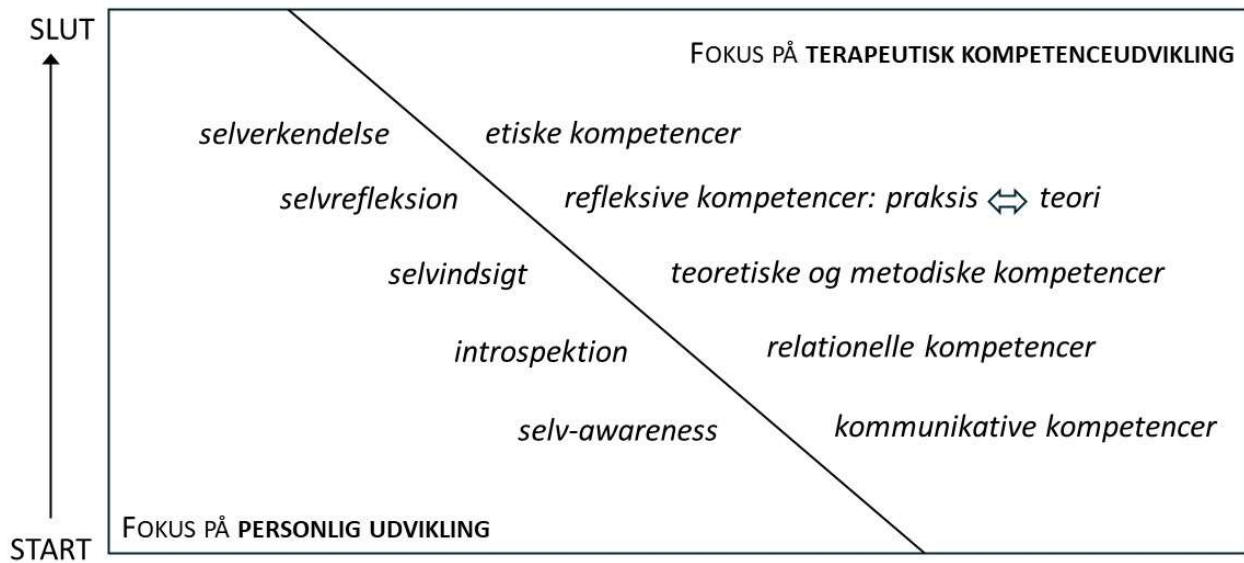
SLUT

FOKUS PÅ TERAPEUTISK KOMPETENCEUDVIKLING

selverkendelse

etiske kompetencer

selvrefleksion

refleksive kompetencer: praksis ⇔ teori

selvindsigt

teoretiske og metodiske kompetencer

introspektion

relationelle kompetencer

selv-awareness

kommunikative kompetencer

FOKUS PÅ PERSONLIG UDVIKLING

START